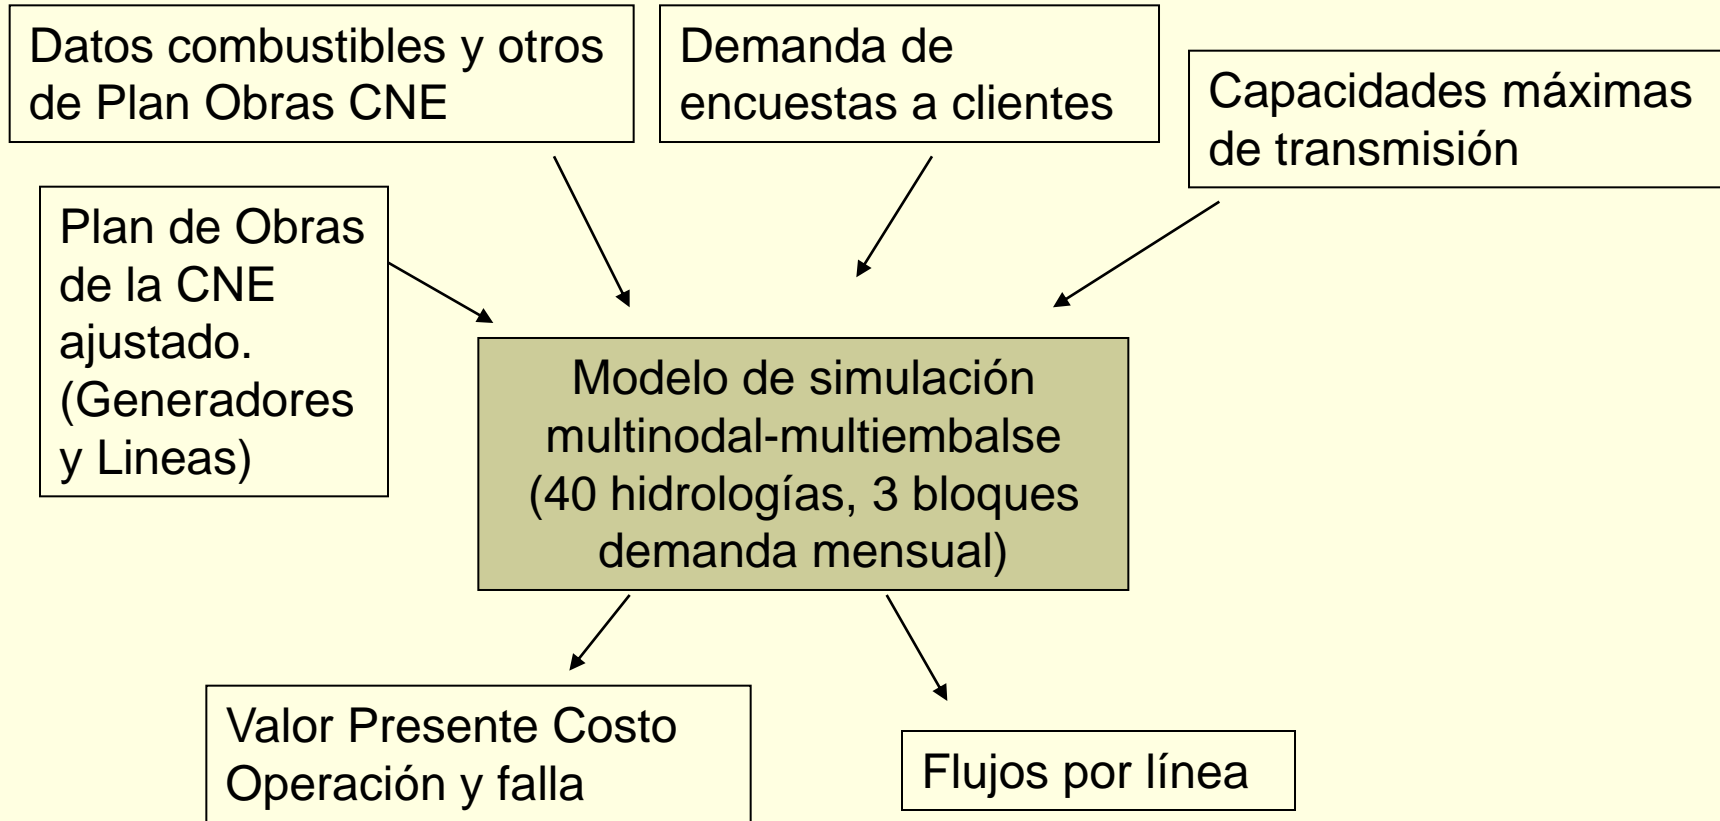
Datos combustibles y otros de Plan Obras CNE

Demanda de encuestas a clientes

Capacidades máximas de transmisión

Plan de Obras de la CNE ajustado. (Generadores y Lineas)

Modelo de simulación multinodal-multiembalse (40 hidrologías, 3 bloques demanda mensual)

Valor Presente Costo Operación y falla

Flujos por línea